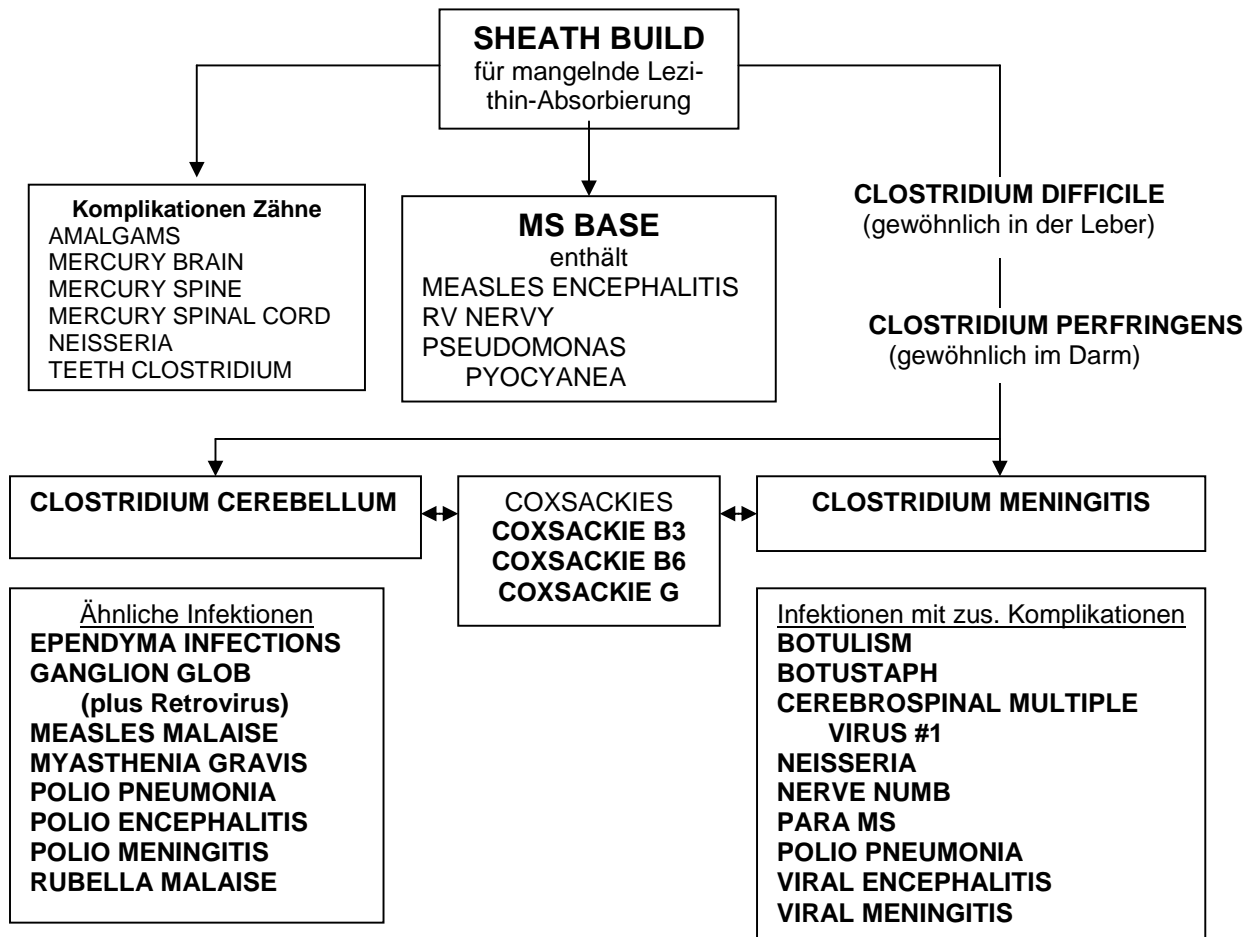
**SHEATH BUILD**
für mangelnde Lezithin-Absorbierung

**Komplikationen Zähne**
AMALGAMS
MERCURY BRAIN
MERCURY SPINE
MERCURY SPINAL CORD
NEISSERIA
TEETH CLOSTRIDIUM

**MS BASE**
enthält
MEASLES ENCEPHALITIS
RV NERVY
PSEUDOMONAS PYOCYANEA

**CLOSTRIDIUM DIFFICILE**
(gewöhnlich in der Leber)

**CLOSTRIDIUM PERFRINGENS**
(gewöhnlich im Darm)

**CLOSTRIDIUM CEREBELLUM**

COXSACKIES
**COXSACKIE B3**
**COXSACKIE B6**
**COXSACKIE G**

**CLOSTRIDIUM MENINGITIS**

Ähnliche Infektionen
**EPENDYMA INFECTIONS**
**GANGLION GLOB (plus Retrovirus)**
**MEASLES MALAISE**
**MYASTHENIA GRAVIS**
**POLIO PNEUMONIA**
**POLIO ENCEPHALITIS**
**POLIO MENINGITIS**
**RUBELLA MALAISE**

Infektionen mit zus. Komplikationen
**BOTULISM**
**BOTUSTAPH**
**CEREBROSPINAL MULTIPLE VIRUS #1**
**NEISSERIA**
**NERVE NUMB**
**PARA MS**
**POLIO PNEUMONIA**
**VIRAL ENCEPHALITIS**
**VIRAL MENINGITIS**